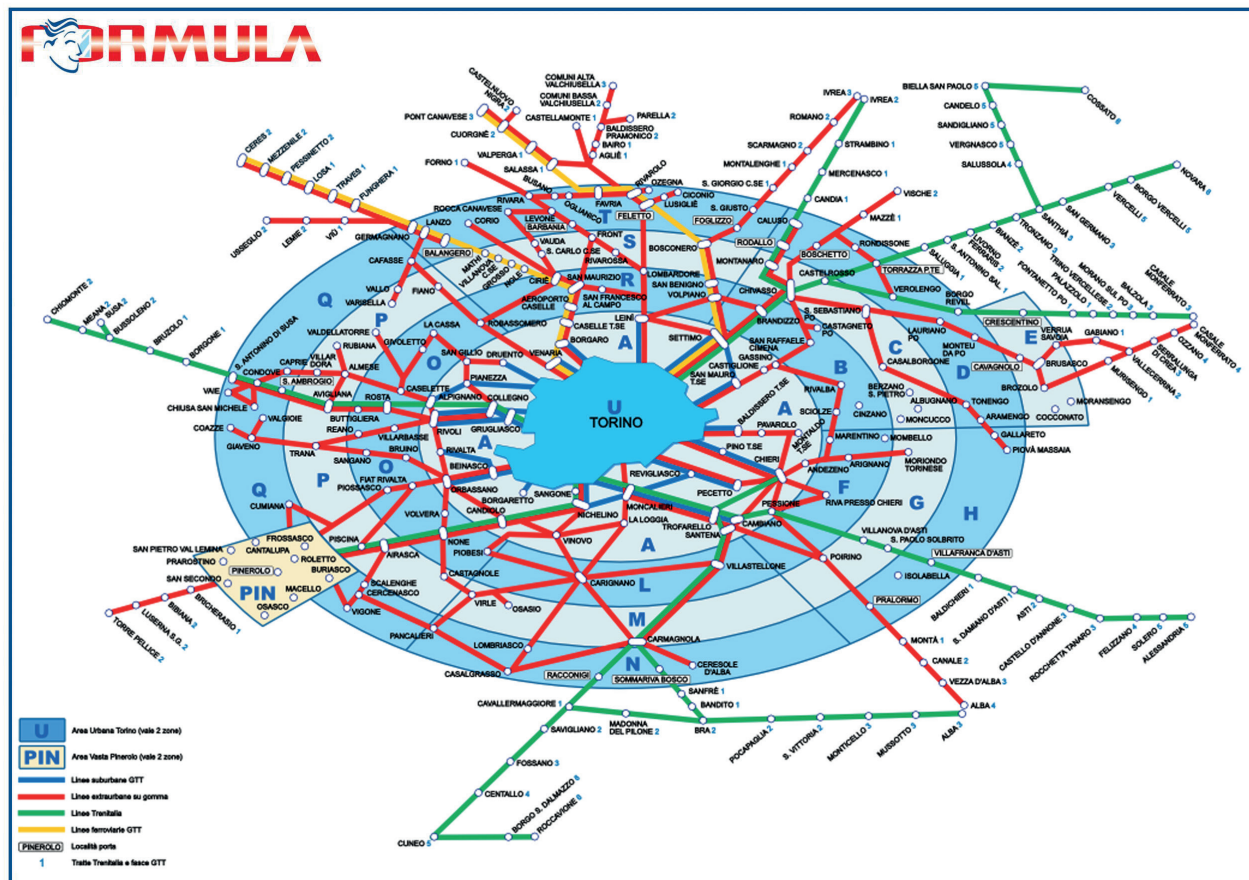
FORMULA

TORINO

U
PIN
Q P O A S T R B C D E F G H L M N

CASTELNUOVO NIGRA 3
COMUNI ALTA VALCHIUSELLA 3
COMUNI BASSA VALCHIUSELLA 2
PONT CANAVESE 3
CUORGNÈ 2
CASTELLAMONTE 1
PARELLA 2
BALDISSERO PRAMONICO 2
BAIRO 1
AGLIÈ 1
VALPERGA 1
FORNO 1
SALASSA 1
BUSANO
RIVAROLO
OZEGNA
CICONIO
LUSIGLIÈ
FAVRIA
FELETTO
OGLIANICO
RIVARA
ROCCA CANAVESE
CORIO
LEVONE
BARBANIA
FRONT
VAUDA
S. CARLO C.SE
RIVAROSSA
BOSCONERO
FOGLIZZO
S. GIUSTO
S. GIORGIO C.SE 1
CALUSO
RODALLO
MONTANARO
LOMBARDORE
SAN BENIGNO
VOLPIANO
IVREA 3
IVREA 2
ROMANO 2
SCARMAGNO 2
STRAMBINO 1
MONTALENGHE 1
MERCENASCO 1
CANDIA 1
MAZZÈ 1
VISCHE 2
BOSCHETTO
RONDISSONE
CASTELROSSO
TORRAZZA P.TE
CHIVASSO
VEROLENGO
BORGO REVEL
SALUGGIA 1
S. ANTONINO SAL. 1
LIVORNO FERRARIS 2
BIANZÈ 2
TRONZANO 3
SANTHIÀ 3
SAN GERMANO 3
VERCELLI 5
BORGO VERCELLI 5
NOVARA 6
TRINO VERCELLESE 2
MORANO SUL PO 3
FONTANETTO PO 1
PALAZZOLO 1
BALZOLA 3
CASALE MONFERRATO 3
BIELLA SAN PAOLO 5
COSSATO 6
CANDELO 5
SANDIGLIANO 5
VERGNASCO 5
SALUSSOLA 4
CERES 2
MEZZENILE 2
PESSINETTO 2
LOSA 1
TRAVES 1
FUNGHERA 1
USSEGLIO 2
LEMIE 2
VIÙ 1
GERMAGNANO
LANZO
BALANGERO
MATHI
VILLANOVA C.SE
GROSSO
NOLE
CIRIÈ
SAN MAURIZIO
SAN FRANCESCO AL CAMPO
AEROPORTO CASELLE
CASELLE T.SE
LEINÌ
SETTIMO
SAN MAURO T.SE
BRANDIZZO
S. SEBASTIANO PO
CASTAGNETO PO
SAN RAFFAELE CIMENA
GASSINO
CASTIGLIONE
LAURIANO PO
MONTEU DA PO
CRESCENTINO
VERRUA SAVOIA
GABIANO 1
CASALE MONFERRATO 4
CASALBORGONE
CAVAGNOLO
BRUSASCO
OZZANO 4
SERRALUNGA DI CREA 3
VALLECERRINA 2
MURISENGO 1
BROZOLO
MORANSENGO 1
TONENGO
ARAMENGO
COCCONATO
GALLARETO
PIOVÀ MASSAIA
CAFASSE
FIANO
VALLO
VARISELLA
ROBASSOMERO
BORGARO
VENARIA
DRUENTO
LA CASSA
GIVOLETTO
SAN GILLIO
VALDELLATORRE
RUBIANA
CHIOMONTE 2
MEANA 2
SUSA 2
BUSSOLENO 2
BRUZOLO 1
BORGONE 1
S. ANTONINO DI SUSA
CONDOVE
CAPRIE
VILLAR DORA
ALMESE
S. AMBROGIO
AVIGLIANA
VAIE
CHIUSA SAN MICHELE
VALGIOIE
COAZZE
GIAVENO
TRANA
REANO
BUTTIGLIERA
ROSTA
CASELETTE
ALPIGNANO
PIANEZZA
COLLEGNO
RIVOLI
VILLARBASSE
GRUGLIASCO
RIVALTA
BRUINO
SANGANO
BEINASCO
ORBASSANO
FIAT RIVALTA
PIOSSASCO
CUMIANA
BORGARETTO
CANDIOLO
SANGONE
NICHELINO
MONCALIERI
LA LOGGIA
REVIGLIASCO
PECETTO
TROFARELLO
SANTENA
CAMBIANO
PESSIONE
CHIERI
PINO T.SE
PAVAROLO
MONTALDO T.SE
BALDISSERO T.SE
RIVALBA
SCIOLZE
CINZANO
BERZANO S. PIETRO
ALBUGNANO
MONCUCCO
MARENTINO
MOMBELLO
ANDEZENO
ARIGNANO
MORIONDO TORINESE
RIVA PRESSO CHIERI
VILLANOVA D'ASTI
S. PAOLO SOLBRITO
VILLAFRANCA D'ASTI
POIRINO
ISOLABELLA
PRALORMO
BALDICHIERI 1
S. DAMIANO D'ASTI 1
ASTI 2
CASTELLO D'ANNONE 3
ROCCHETTA TANARO 3
FELIZZANO 4
SOLERO 5
ALESSANDRIA 5
MONTÀ 1
CANALE 2
VEZZA D'ALBA 3
ALBA 4
ALBA 3
VOLVERA
NONE
AIRASCA
PISCINA
FROSSASCO
CANTALUPA
ROLETTO
SAN PIETRO VAL LEMINA
PRAROSTINO
PINEROLO
BURIASCO
SAN SECONDO
MACELLO
OSASCO
BRICHERASIO 1
BIBIANA 2
LUSERNA S.G. 2
TORRE PELLICE 2
SCALENGHE
CERCENASCO
VIGONE
PIOBESI
CASTAGNOLE
VINOVO
CARIGNANO
VILLASTELLONE
VIRLE
OSASIO
PANCALIERI
LOMBRIASCO
CASALGRASSO
CARMAGNOLA
RACCONIGI
SOMMARIVA BOSCO
CERESOLE D'ALBA
SANFRÈ 1
BANDITO 1
CAVALLERMAGGIORE 1
SAVIGLIANO 2
MADONNA DEL PILONE 2
BRA 2
POCAPAGLIA 2
S. VITTORIA 2
MONTICELLO 3
MUSSOTTO 3
FOSSANO 3
CENTALLO 4
BORGO S. DALMAZZO 6
ROCCAVIONE 6
CUNEO 5

U Area Urbana Torino (vale 2 zone)
PIN Area Vasta Pinerolo (vale 2 zone)
Linee suburbane GTT
Linee extraurbane su gomma
Linee Trenitalia
Linee ferroviarie GTT
PINEROLO Località porta
1 Tratte Trenitalia e fasce GTT